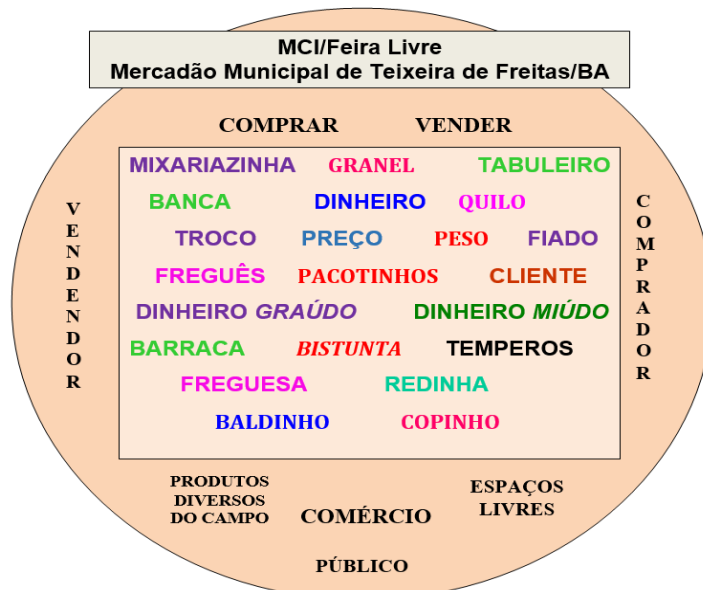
MCI/Feira Livre
Mercadão Municipal de Teixeira de Freitas/BA

COMPRAR VENDER

VENDEDOR

COMPRADOR

MIXARIAZINHA GRANEL TABULEIRO
BANCA DINHEIRO QUILO
TROCO PREÇO PESO FIADO
FREGUÊS PACOTINHOS CLIENTE
DINHEIRO *GRAÚDO* DINHEIRO *MIÚDO*
BARRACA *BISTUNTA* TEMPEROS
FREGUESA REDINHA
BALDINHO COPINHO

PRODUTOS DIVERSOS DO CAMPO

COMÉRCIO

ESPAÇOS LIVRES

PÚBLICO